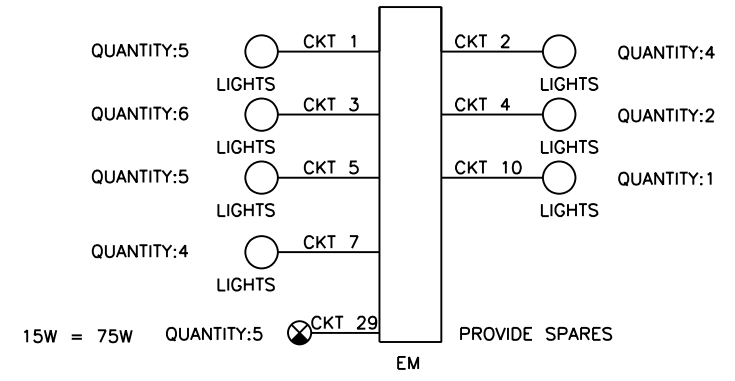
QUANTITY:5 CKT 1
LIGHTS

CKT 2 QUANTITY:4
LIGHTS

QUANTITY:6 CKT 3
LIGHTS

CKT 4 QUANTITY:2
LIGHTS

QUANTITY:5 CKT 5
LIGHTS

CKT 10 QUANTITY:1
LIGHTS

QUANTITY:4 CKT 7
LIGHTS

15W = 75W QUANTITY:5 CKT 29

PROVIDE SPARES

EM